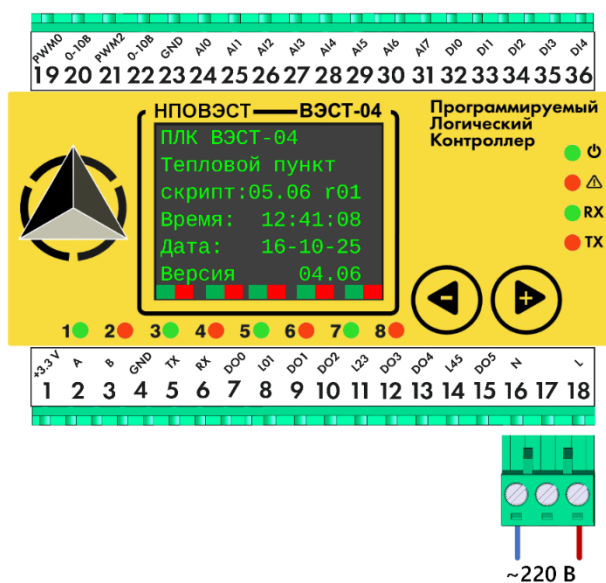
PWM0 19
0-10В 20
PWM2 21
0-10В 22
GND 23
AI0 24
AI1 25
AI2 26
AI3 27
AI4 28
AI5 29
AI6 30
AI7 31
DI0 32
DI1 33
DI2 34
DI3 35
DI4 36

НПОВЭСТ ВЭСТ-04

Программируемый Логический Контроллер

ПЛК ВЭСТ-04
Тепловой пункт
скрипт:05.06 r01
Время: 12:41:08
Дата: 16-10-25
Версия 04.06

RX
TX

1 2 3 4 5 6 7 8

+3.3 V 1
A 2
B 3
GND 4
TX 5
RX 6
DO0 7
L01 8
DO1 9
DO2 10
L23 11
DO3 12
DO4 13
L45 14
DO5 15
N 16
17
L 18

~220 В